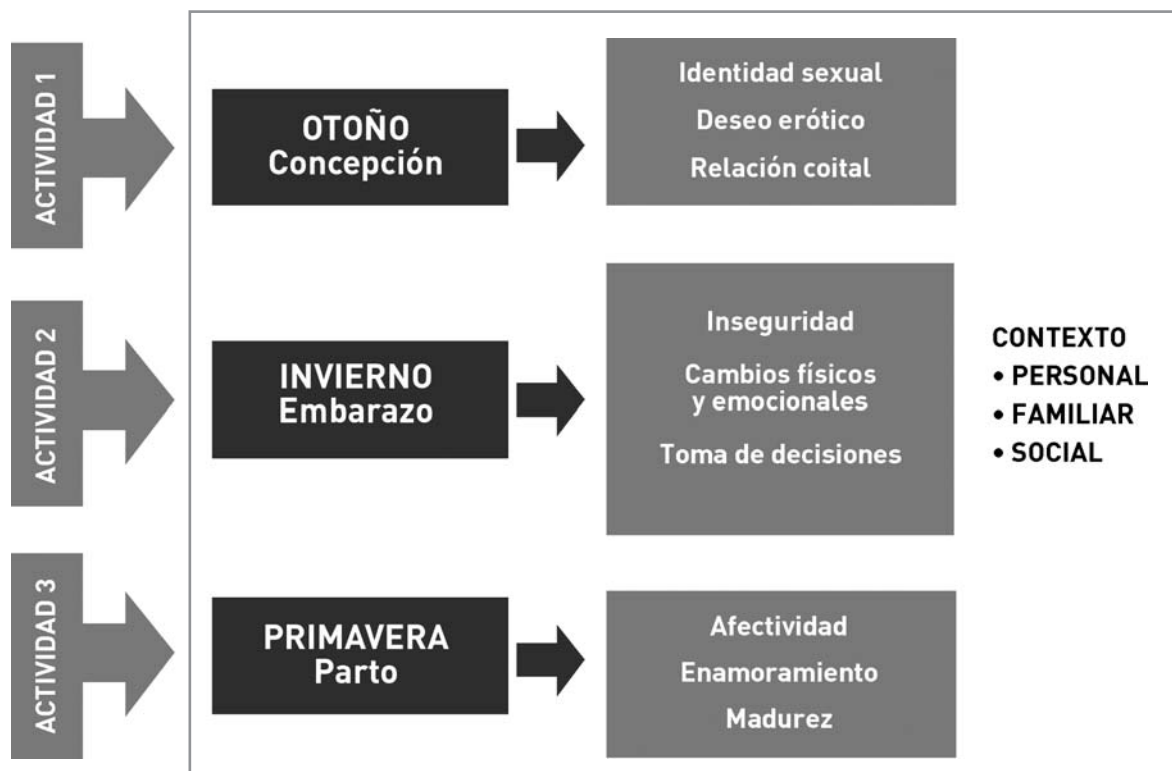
ACTIVIDAD 1

OTOÑO
Concepción

Identidad sexual
Deseo erótico
Relación coital

ACTIVIDAD 2

INVIERNO
Embarazo

Inseguridad
Cambios físicos y emocionales
Toma de decisiones

CONTEXTO
• PERSONAL
• FAMILIAR
• SOCIAL

ACTIVIDAD 3

PRIMAVERA
Parto

Afectividad
Enamoramiento
Madurez